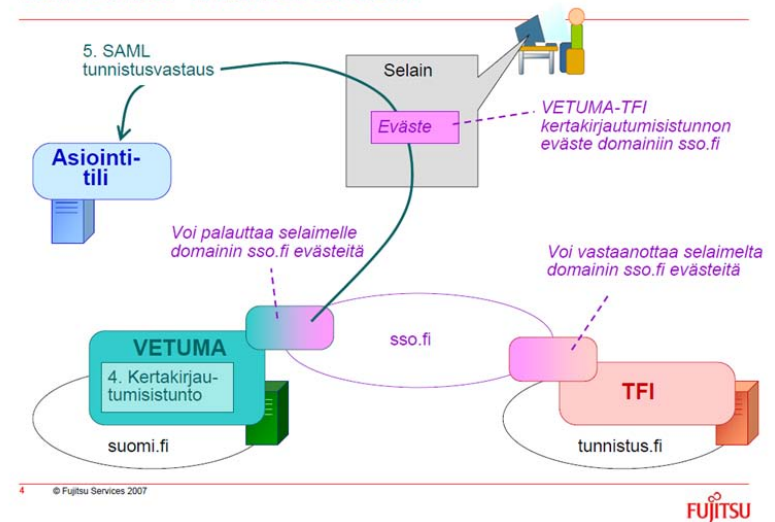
5. SAML tunnistusvastaus

Selain

Eväste

VETUMA-TFI kertakirjautumisistunnon eväste domainiin sso.fi

Asiointitili

Voi palauttaa selaimelle domainin sso.fi evästeitä

Voi vastaanottaa selaimelta domainin sso.fi evästeitä

sso.fi

VETUMA

4. Kertakirjautumisistunto

suomi.fi

TFI

tunnistus.fi

4 © Fujitsu Services 2007

FUJITSU